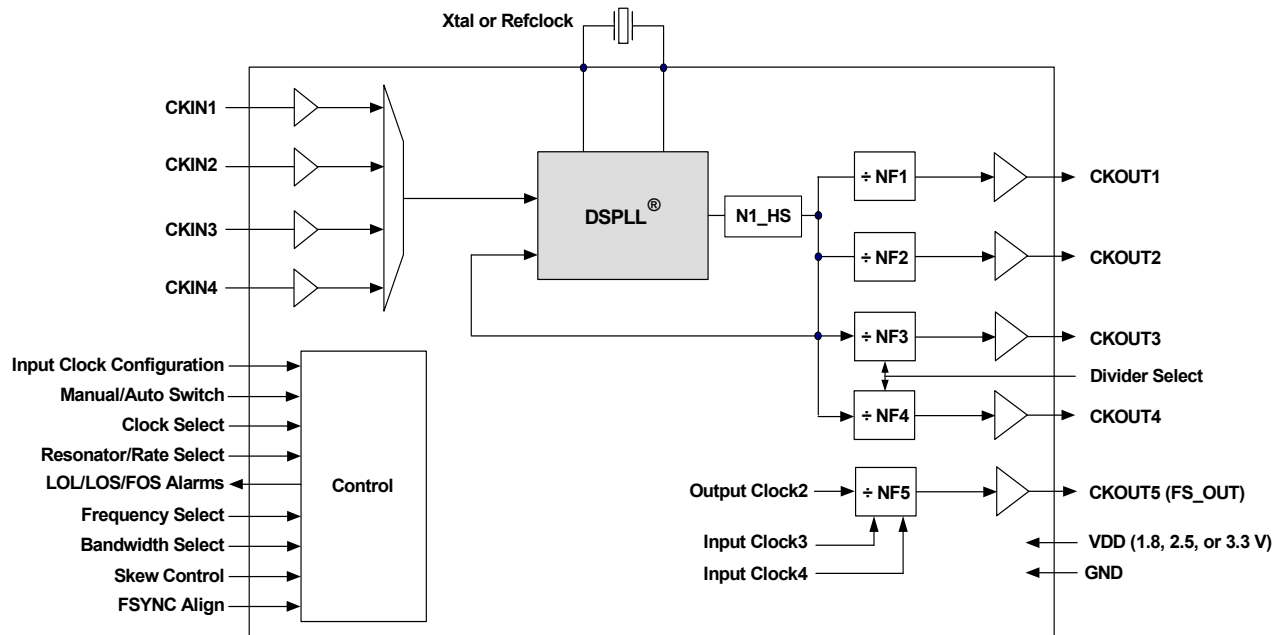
Xtal or Refclock

CKIN1

CKIN2

CKIN3

CKIN4

DSPLL®

N1_HS

÷ NF1

÷ NF2

÷ NF3

÷ NF4

CKOUT1

CKOUT2

CKOUT3

Divider Select

CKOUT4

Input Clock Configuration

Manual/Auto Switch

Clock Select

Resonator/Rate Select

LOL/LOS/FOS Alarms

Frequency Select

Bandwidth Select

Skew Control

FSYNC Align

Control

Output Clock2

÷ NF5

CKOUT5 (FS_OUT)

Input Clock3

Input Clock4

VDD (1.8, 2.5, or 3.3 V)

GND